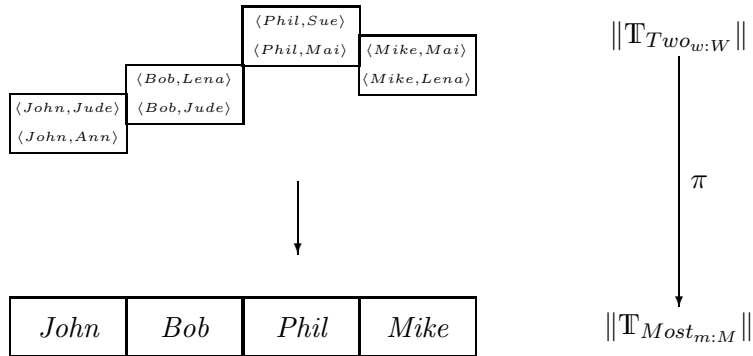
$\langle Phil, Sue \rangle$
$\langle Phil, Mai \rangle$

$\langle Bob, Lena \rangle$
$\langle Bob, Jude \rangle$

$\langle Mike, Mai \rangle$
$\langle Mike, Lena \rangle$

$\langle John, Jude \rangle$
$\langle John, Ann \rangle$

$\|\mathbb{T}_{Two_{w:W}}\|$

$\pi$

| $John$ | $Bob$ | $Phil$ | $Mike$ |
|---|---|---|---|

$\|\mathbb{T}_{Most_{m:M}}\|$